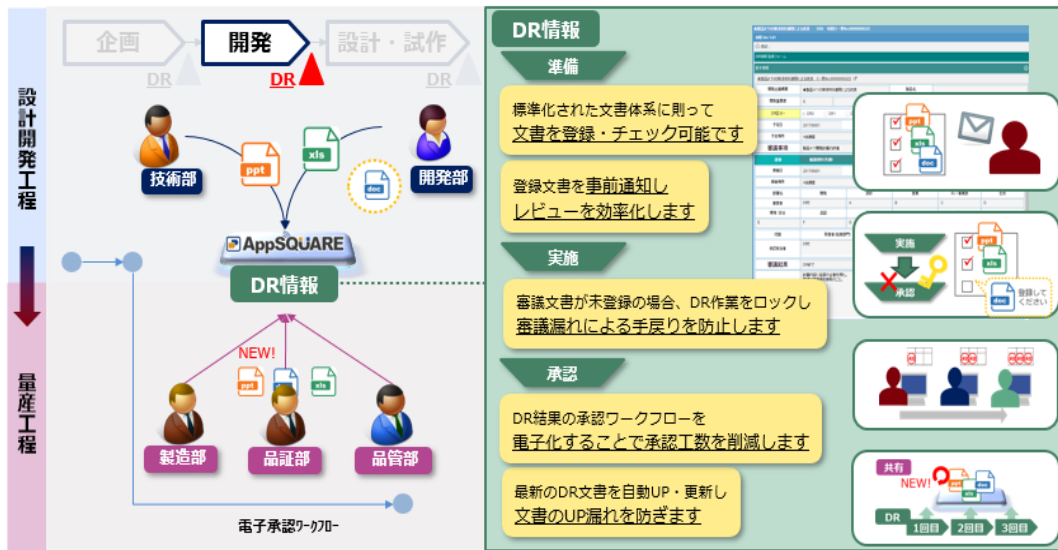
設計開発工程

量産工程

企画

開発

設計・試作

DR

DR

DR

技術部

ppt

xls

doc

開発部

AppSQUARE

DR情報

NEW!

ppt

xls

製造部

品証部

品管部

電子承認ワークフロー

DR情報

準備

標準化された文書体系に則って文書を登録・チェック可能です

登録文書を事前通知しレビューを効率化します

実施

審議文書が未登録の場合、DR作業をロックし審議漏れによる手戻りを防止します

承認

DR結果の承認ワークフローを電子化することで承認工数を削減します

最新のDR文書を自動UP・更新し文書のUP漏れを防ぎます

ppt

xls

doc

実施

承認

ppt

xls

doc

登録してください

共有

NEW!

DR

1回目

2回目

3回目